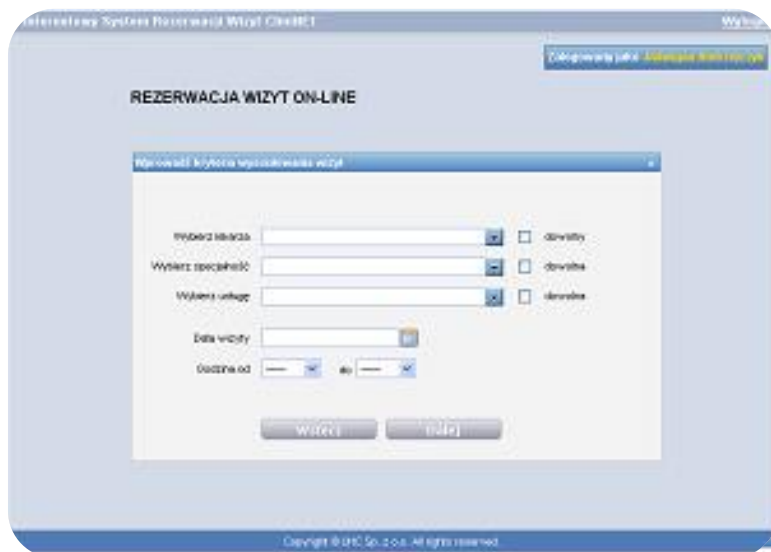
Internetowy System Rezerwacji Wizyt ClinNET

Wyloguj

Zalogowany jako: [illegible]

REZERWACJA WIZYT ON-LINE

Wprowadź kryteria wyszukiwania wizyt

Wybierz lekarza

dowolny

Wybierz specjalność

dowolna

Wybierz usługę

dowolna

Data wizyty

Godzina od

do

Wstecz

Dalej

Copyright © LHC Sp. z o.o. All rights reserved.